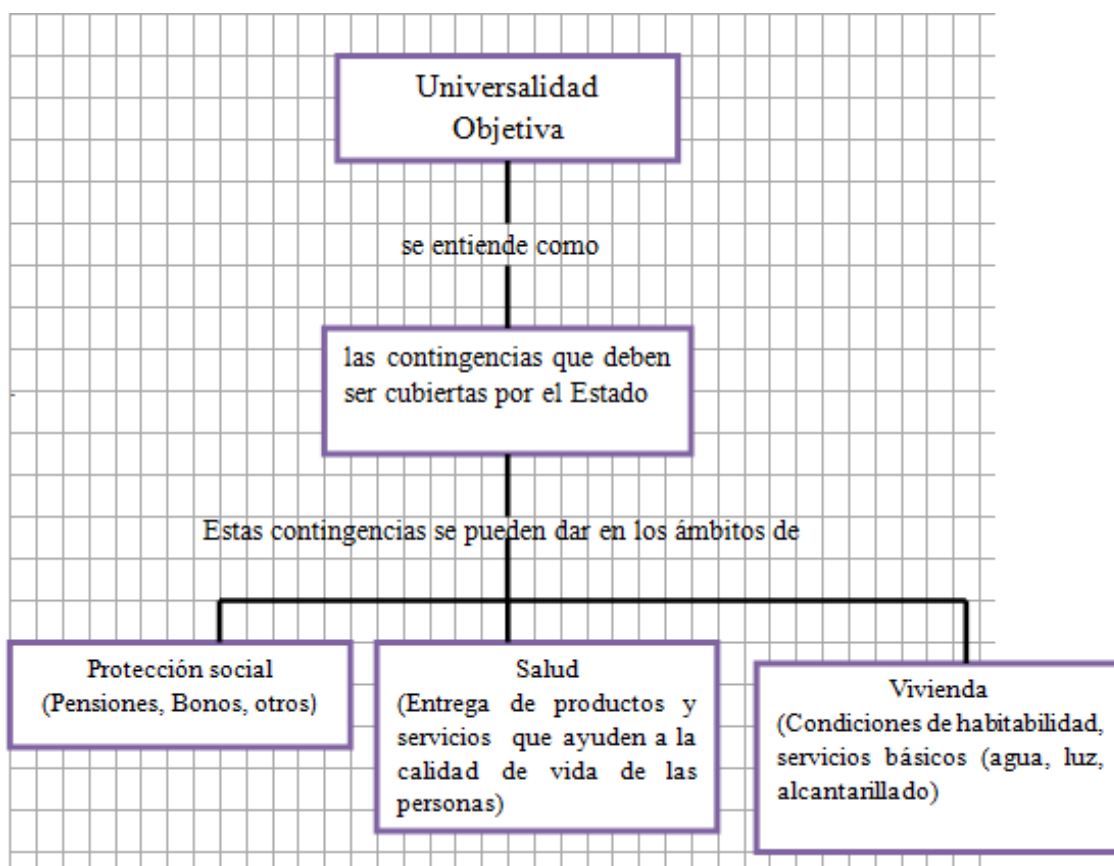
Universalidad Objetiva

se entiende como

las contingencias que deben ser cubiertas por el Estado

Estas contingencias se pueden dar en los ámbitos de

Protección social
(Pensiones, Bonos, otros)

Salud
(Entrega de productos y servicios que ayuden a la calidad de vida de las personas)

Vivienda
(Condiciones de habitabilidad, servicios básicos (agua, luz, alcantarillado)